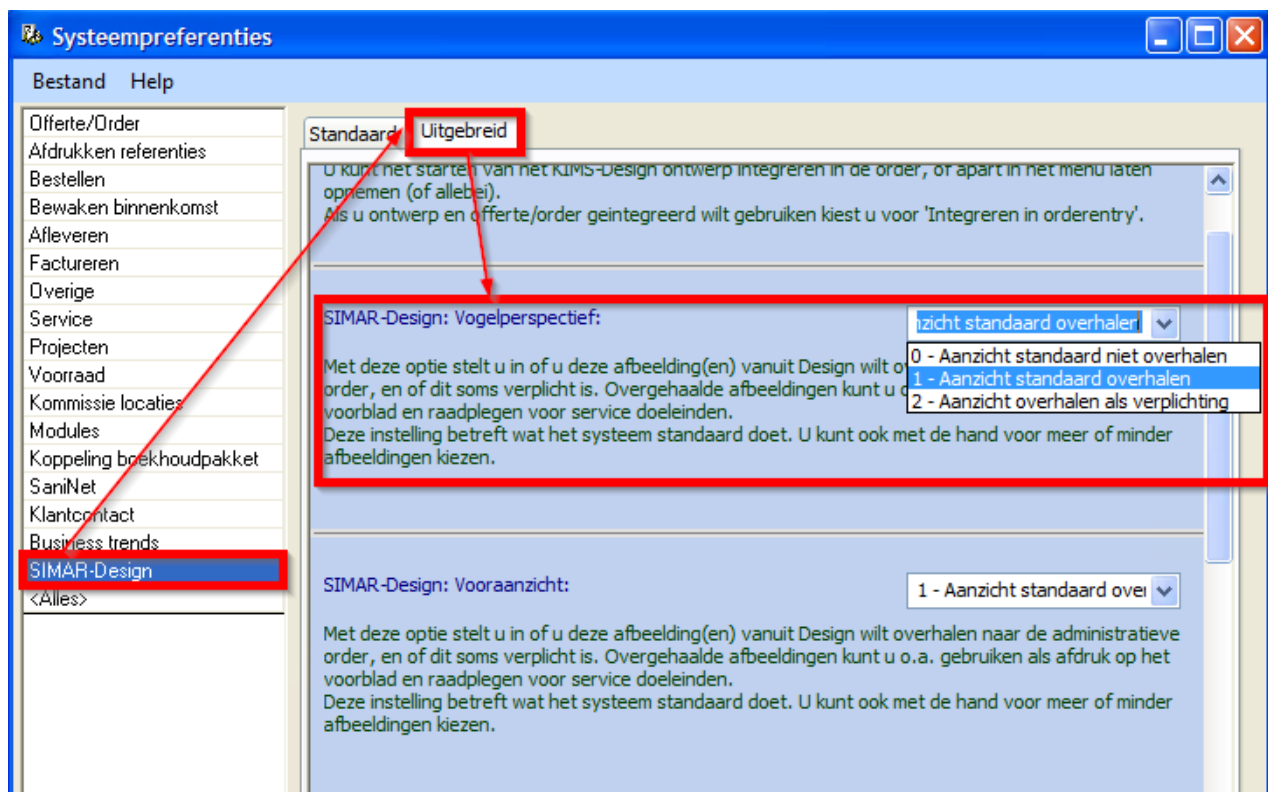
Systeempreferenties

Bestand Help

Offerte/Order
Afdrukken referenties
Bestellen
Bewaken binnenkomst
Afleveren
Factureren
Overige
Service
Projecten
Voorraad
Kommissie locaties
Modules
Koppeling boekhoudpakket
SaniNet
Klantcontact
Business trends
SIMAR-Design
<Alles>

Standaard Uitgebreid

U kunt het starten van het KIMS-Design ontwerp integreren in de order, of apart in het menu laten opnemen (of allebei).
Als u ontwerp en offerte/order geintegreerd wilt gebruiken kiest u voor 'Integreren in orderentry'.

SIMAR-Design: Vogelperspectief:

nzicht standaard overhalen

0 - Aanzicht standaard niet overhalen
1 - Aanzicht standaard overhalen
2 - Aanzicht overhalen als verplichting

Met deze optie stelt u in of u deze afbeelding(en) vanuit Design wilt ov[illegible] order, en of dit soms verplicht is. Overgehaalde afbeeldingen kunt u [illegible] voorblad en raadplegen voor service doeleinden.
Deze instelling betreft wat het systeem standaard doet. U kunt ook met de hand voor meer of minder afbeeldingen kiezen.

SIMAR-Design: Vooraanzicht:

1 - Aanzicht standaard over

Met deze optie stelt u in of u deze afbeelding(en) vanuit Design wilt overhalen naar de administratieve order, en of dit soms verplicht is. Overgehaalde afbeeldingen kunt u o.a. gebruiken als afdruk op het voorblad en raadplegen voor service doeleinden.
Deze instelling betreft wat het systeem standaard doet. U kunt ook met de hand voor meer of minder afbeeldingen kiezen.